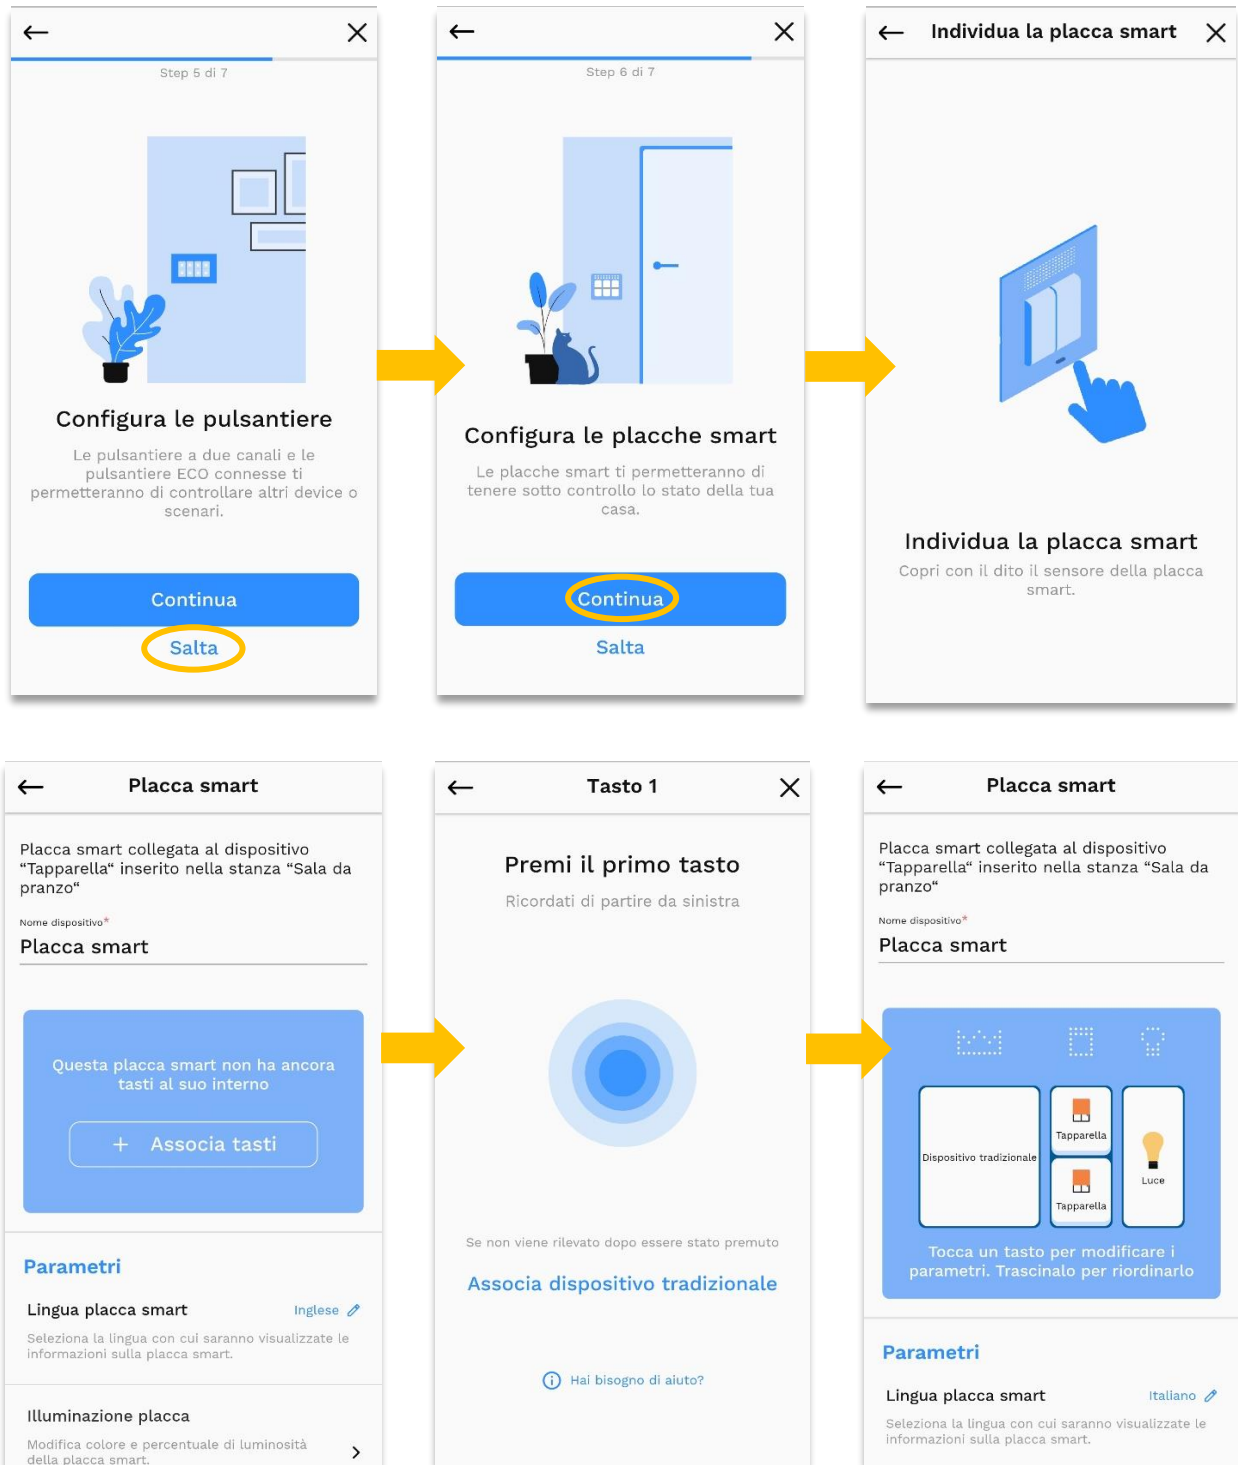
Step 5 di 7

Configura le pulsantiere

Le pulsantiere a due canali e le pulsantiere ECO connesse ti permetteranno di controllare altri device o scenari.

Continua

Salta

Step 6 di 7

Configura le placche smart

Le placche smart ti permetteranno di tenere sotto controllo lo stato della tua casa.

Continua

Salta

Individua la placca smart

Individua la placca smart

Copri con il dito il sensore della placca smart.

Placca smart

Placca smart collegata al dispositivo “Tapparella“ inserito nella stanza “Sala da pranzo“

Nome dispositivo*

Placca smart

Questa placca smart non ha ancora tasti al suo interno

+ Associa tasti

Parametri

Lingua placca smart

Inglese

Seleziona la lingua con cui saranno visualizzate le informazioni sulla placca smart.

Illuminazione placca

Modifica colore e percentuale di luminosità della placca smart.

Tasto 1

Premi il primo tasto

Ricordati di partire da sinistra

Se non viene rilevato dopo essere stato premuto

Associa dispositivo tradizionale

Hai bisogno di aiuto?

Placca smart

Placca smart collegata al dispositivo “Tapparella“ inserito nella stanza “Sala da pranzo“

Nome dispositivo*

Placca smart

Dispositivo tradizionale

Tapparella

Tapparella

Luce

Tocca un tasto per modificare i parametri. Trascinalo per riordinarlo

Parametri

Lingua placca smart

Italiano

Seleziona la lingua con cui saranno visualizzate le informazioni sulla placca smart.